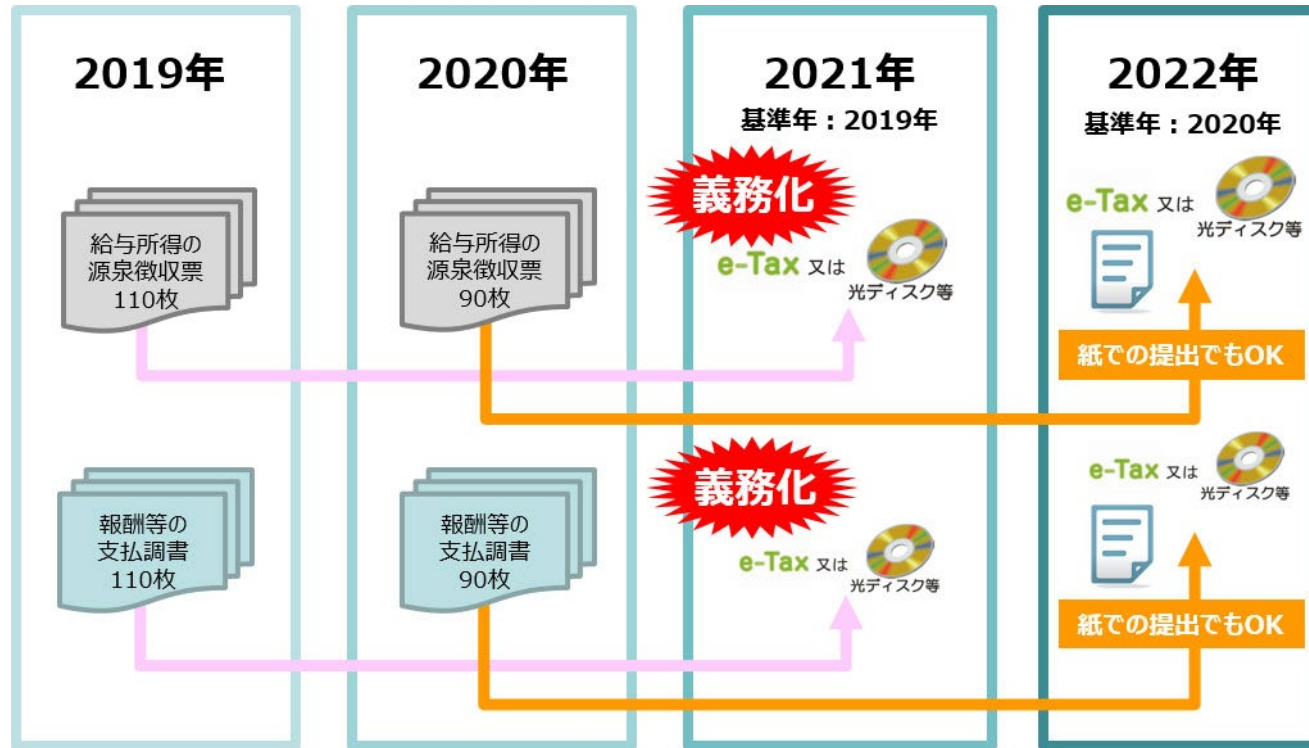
2019年

給与所得の源泉徴収票 110枚

報酬等の支払調書 110枚

2020年

給与所得の源泉徴収票 90枚

報酬等の支払調書 90枚

2021年
基準年：2019年

義務化
e-Tax 又は 光ディスク等

義務化
e-Tax 又は 光ディスク等

2022年
基準年：2020年

e-Tax 又は 光ディスク等
紙での提出でもOK

e-Tax 又は 光ディスク等
紙での提出でもOK